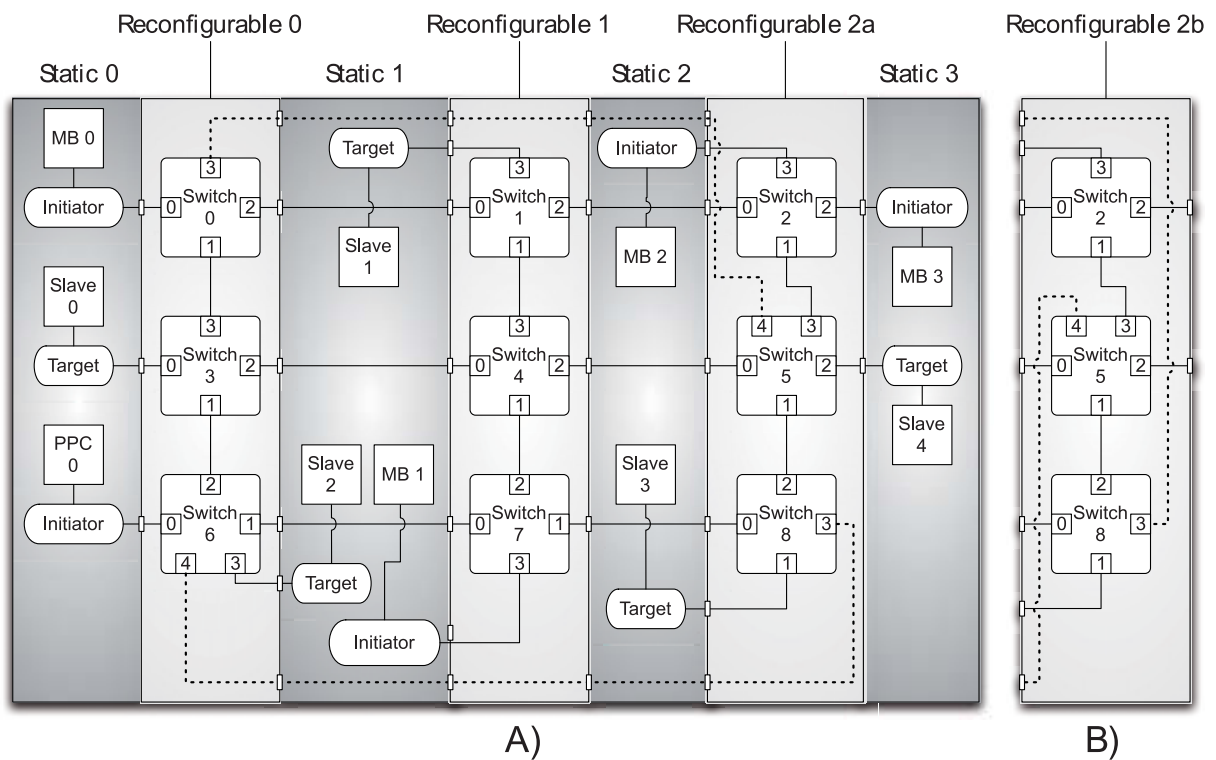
Reconfigurable 0
Reconfigurable 1
Reconfigurable 2a
Reconfigurable 2b
Static 0
Static 1
Static 2
Static 3

MB 0
Initiator
Slave 0
Target
PPC 0
Initiator

3
Switch 0
0
2
1

3
Switch 3
0
2
1

2
Switch 6
0
1
4
3

Target
Slave 1
Slave 2
MB 1
Target
Initiator

3
Switch 1
0
2
1

3
Switch 4
0
2
1

2
Switch 7
0
1
3

Initiator
MB 2
Slave 3
Target

3
Switch 2
0
2
1

4
3
Switch 5
0
2
1

2
Switch 8
0
3
1

Initiator
MB 3
Target
Slave 4

3
Switch 2
0
2
1

4
3
Switch 5
0
2
1

2
Switch 8
0
3
1

A)
B)